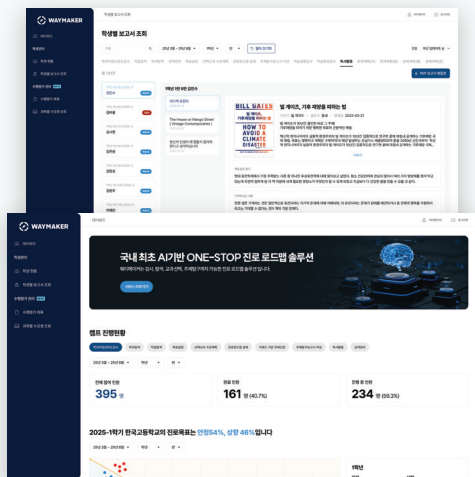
WAYMAKER

학생별 보고서 조회

빌 게이츠, 기후 재앙을 피하는 법

BILL GATES HOW TO AVOID A CLIMATE DISASTER

WAYMAKER

국내 최초 AI기반 ONE-STOP 진로 로드맵 솔루션

캠프 진행현황

395 명

161 명 (40.7%)

234 명 (59.3%)

2025-1학기 한국고등학교의 진로목표는 안정54%, 상향 46%입니다

1학년

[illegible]